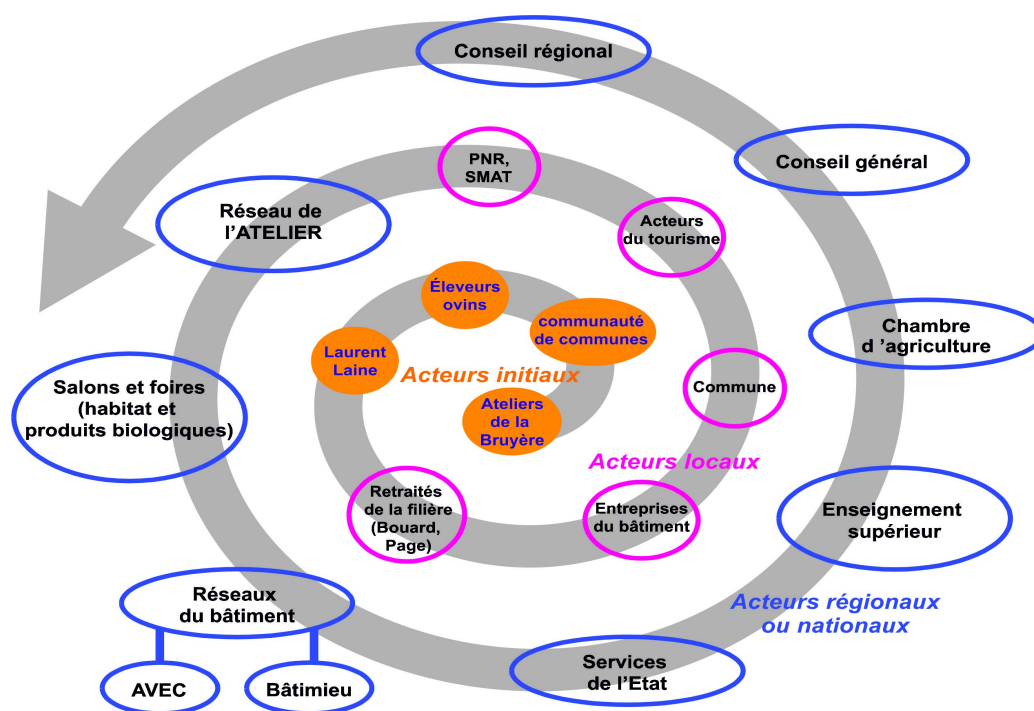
Conseil régional

Conseil général

Réseau de l'ATELIER

PNR, SMAT

Acteurs du tourisme

Éleveurs ovins

communauté de communes

Laurent Laine

Acteurs initiaux

Chambre d 'agriculture

Commune

Salons et foires (habitat et produits biologiques)

Ateliers de la Bruyère

Acteurs locaux

Retraités de la filière (Bouard, Page)

Entreprises du bâtiment

Enseignement supérieur

Réseaux du bâtiment

Acteurs régionaux ou nationaux

AVEC

Bâtimieu

Services de l'Etat